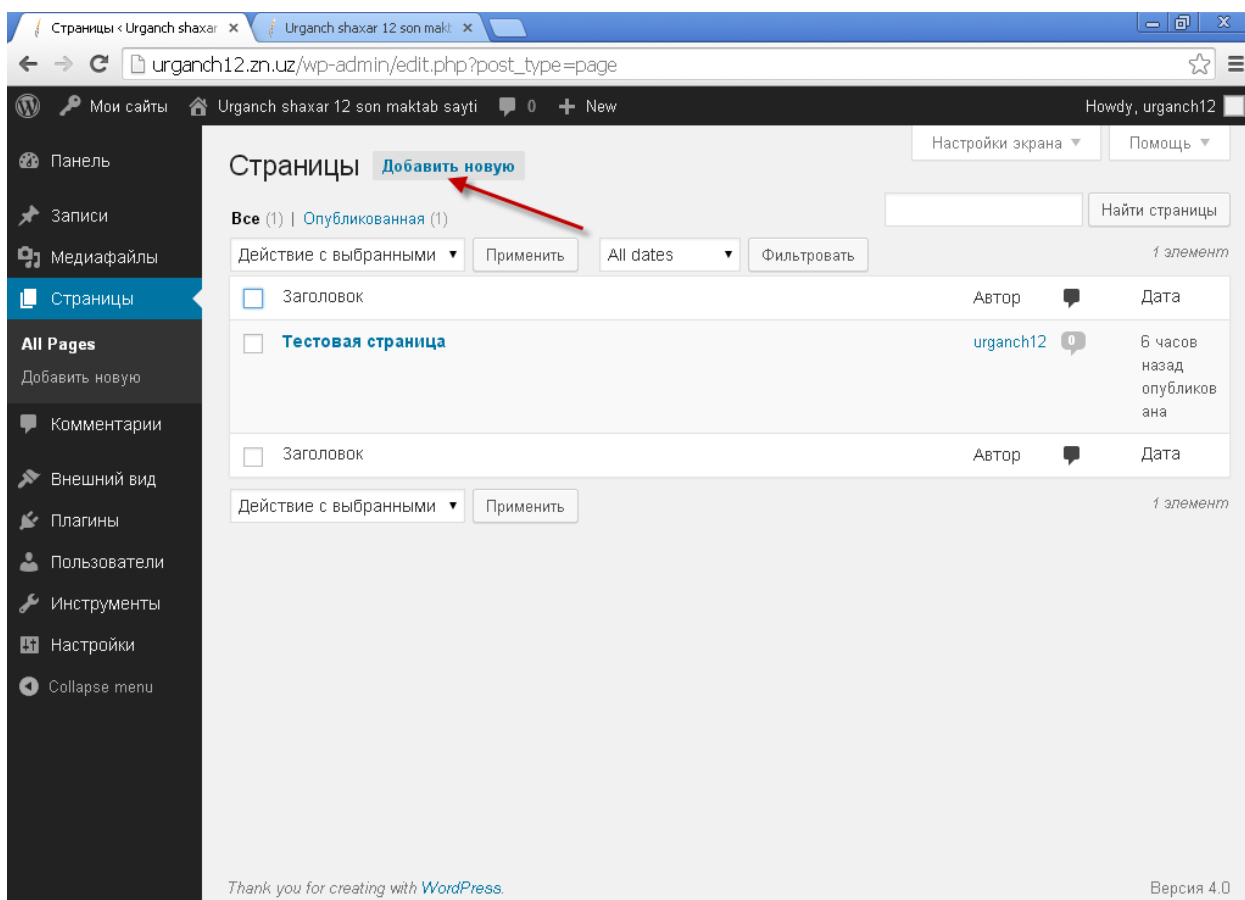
Страницы ‹ Urganch shaxar ×
Urganch shaxar 12 son makt ×

urganch12.zn.uz/wp-admin/edit.php?post_type=page

Мои сайты
Urganch shaxar 12 son maktab sayti
0
New
Howdy, urganch12

Панель
Записи
Медиафайлы
Страницы
All Pages
Добавить новую
Комментарии
Внешний вид
Плагины
Пользователи
Инструменты
Настройки
Collapse menu

Настройки экрана ▼
Помощь ▼

Страницы Добавить новую

Все (1) | Опубликованная (1)

Найти страницы

Действие с выбранными ▾ Применить All dates ▾ Фильтровать
1 элемент

| | Заголовок | Автор | | Дата |
|---|---|---|---|---|
| | Тестовая страница | urganch12 | 0 | 6 часов назад опубликована |
| | Заголовок | Автор | | Дата |

Действие с выбранными ▾ Применить
1 элемент

Thank you for creating with WordPress.
Версия 4.0